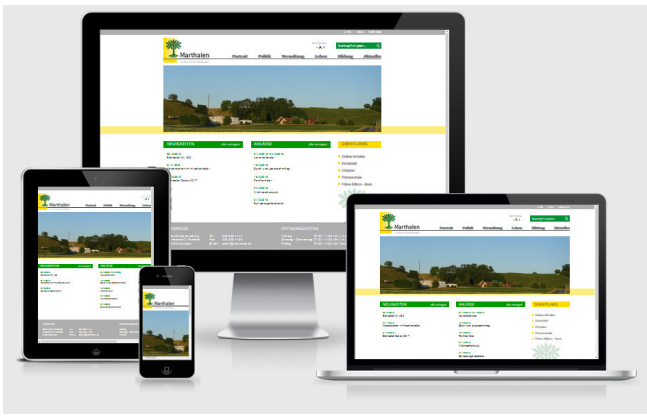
Marthalen

Porträt Politik Verwaltung Leben Bildung Aktuelles

NEUIGKEITEN

ANLÄSSE

DIENSTLEISTUNGEN

Marthalen

Porträt Politik Verwaltung Leben Bildung Aktuelles

NEUIGKEITEN

ANLÄSSE

DIENSTLEISTUNGEN

Marthalen

Porträt Politik Verwaltung Leben Bildung

Marthalen